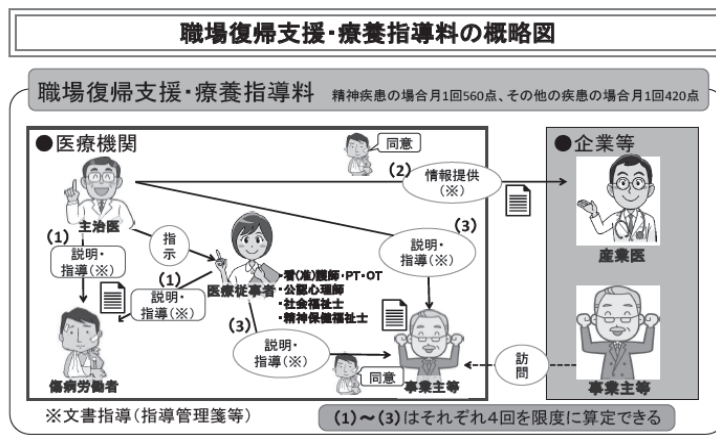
職場復帰支援・療養指導料の概略図

職場復帰支援・療養指導料　精神疾患の場合月1回560点、その他の疾患の場合月1回420点

●医療機関

同意

(2) 情報提供(※)

●企業等

主治医

(3)

(1) 説明・指導(※)

指示

説明・指導(※)

産業医

(1) 説明・指導(※)

医療従事者

・看(准)護師・PT・OT
・公認心理師
・社会福祉士
・精神保健福祉士

(3) 説明・指導(※)

訪問

傷病労働者

同意

事業主等

事業主等

※文書指導(指導管理箋等)

(1)〜(3)はそれぞれ4回を限度に算定できる